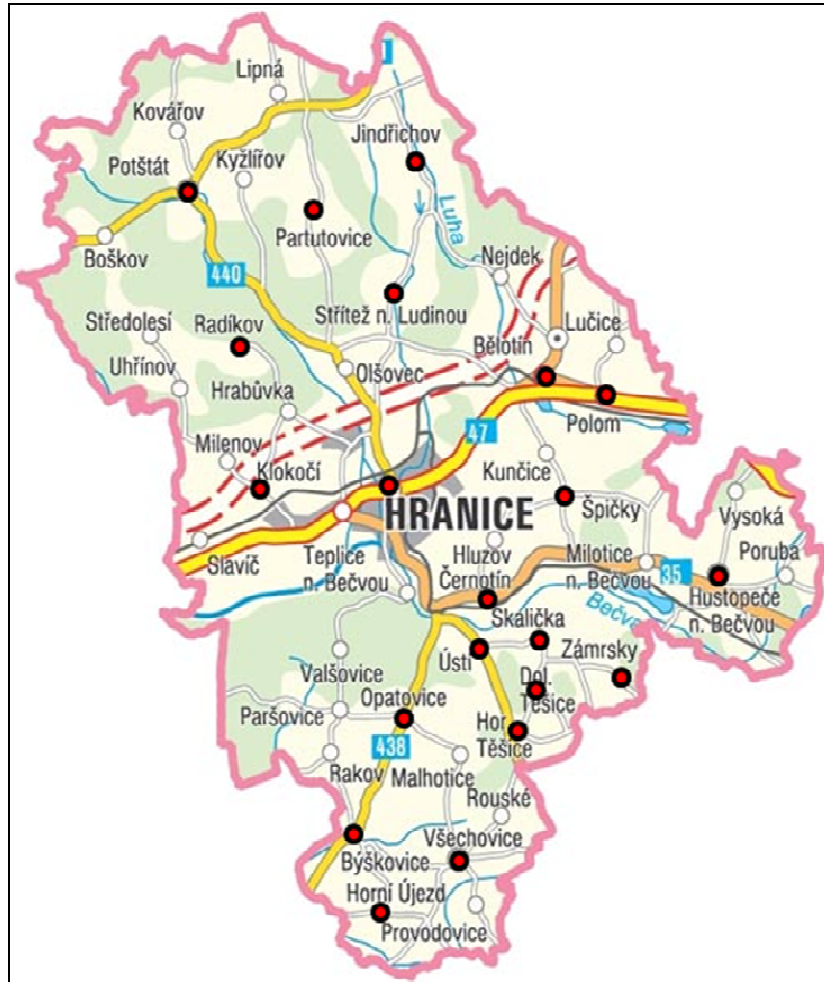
1
Lipná
Kovářov
Jindřichov
Potštát
Kyžlířov
Luha
Partutovice
Boškov
440
Nejdek
Střítež n. Ludinou
Středolesí
Radíkov
Lučice
Bělotín
Uhřínov
Olšovec
Hrabůvka
Polom
47
Milenov
Kunčice
Klokočí
HRANICE
Špičky
Vysoká
Hluzov
Milotice
Poruba
Slavíč
Teplice n. Bečvou
Černotín
n. Bečvou
35
Bečva
Hustopeče n. Bečvou
Skalička
Zámrsky
Valšovice
Ústí
Dol. Těšice
Paršovice
Opatovice
Hor. Těšice
438
Rakov
Malhotice
Rouské
Býškovice
Všechovice
Horní Újezd
Provodovice